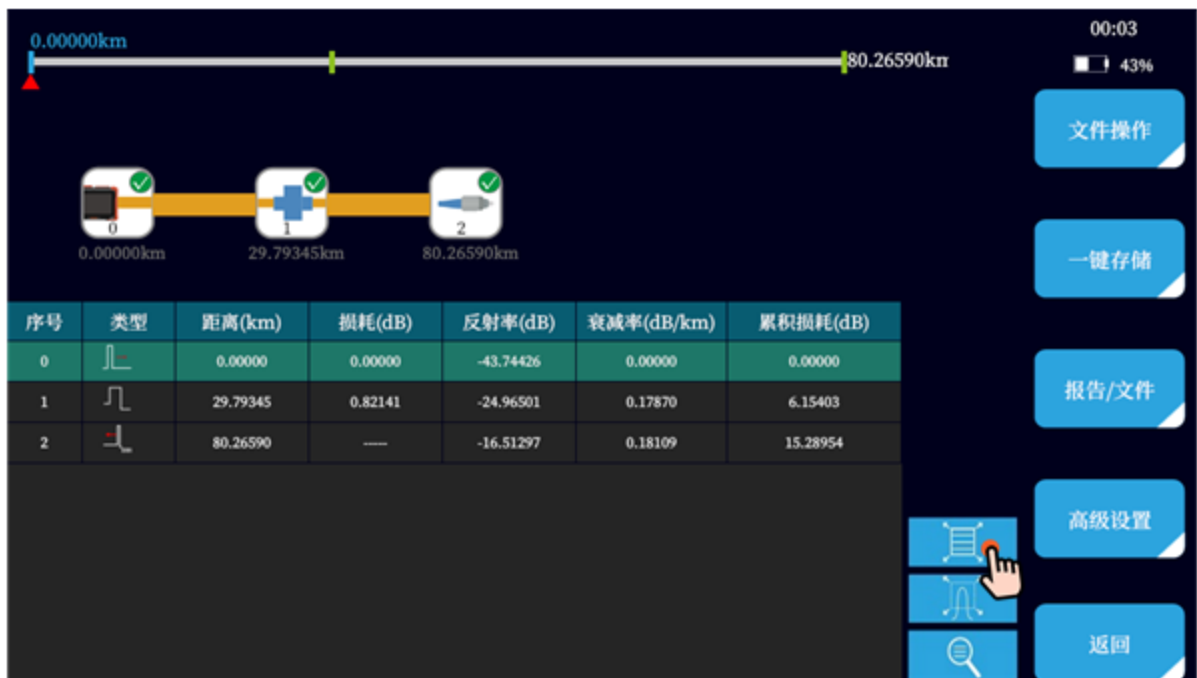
0.00000km

80.26590km

00:03

43%

文件操作

0
0.00000km

1
29.79345km

2
80.26590km

一键存储

| 序号 | 类型 | 距离(km) | 损耗(dB) | 反射率(dB) | 衰减率(dB/km) | 累积损耗(dB) |
|---|---|---|---|---|---|---|
| 0 | | 0.00000 | 0.00000 | -43.74426 | 0.00000 | 0.00000 |
| 1 | | 29.79345 | 0.82141 | -24.96501 | 0.17870 | 6.15403 |
| 2 | | 80.26590 | ----- | -16.51297 | 0.18109 | 15.28954 |

报告/文件

高级设置

返回